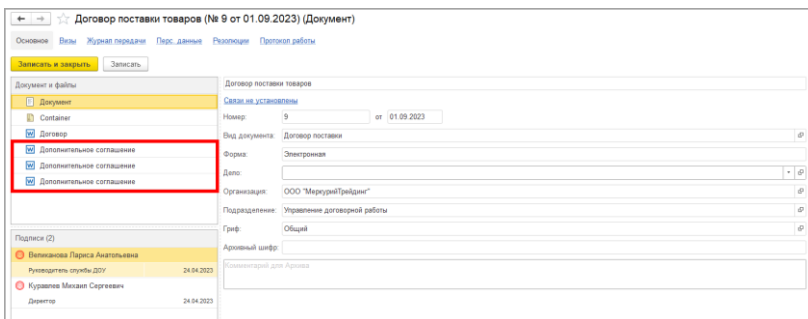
Договор поставки товаров (№ 9 от 01.09.2023) (Документ)

Основное Визы Журнал передачи Перс. данные Резолюции Протокол работы

Записать и закрыть Записать

Документ и файлы

Документ
Container
Договор
Дополнительное соглашение
Дополнительное соглашение
Дополнительное соглашение

Подписи (2)

Великанова Лариса Анатольевна
Руководитель службы ДОУ 24.04.2023
Куравлев Михаил Сергеевич
Директор 24.04.2023

Договор поставки товаров

Связи не установлены

Номер: 9 от 01.09.2023

Вид документа: Договор поставки

Форма: Электронная

Дело:

Организация: ООО "МеркурийТрейдинг"

Подразделение: Управление договорной работы

Гриф: Общий

Архивный шифр:

Комментарий для Архива